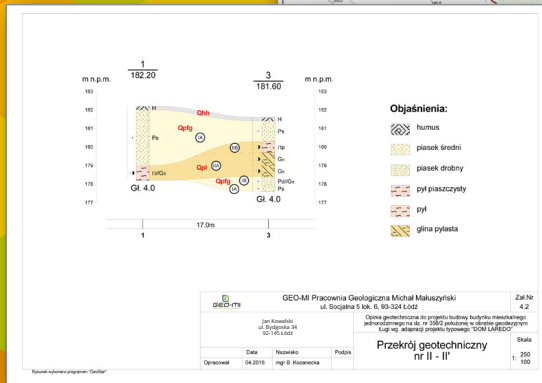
1
182.20

3
181.60

m n.p.m.

m n.p.m.

183
182
181
180
179
178
177

183
182
181
180
179
178
177

H
Ps
Qhh
Qpfg
IA
IIB
Qpl
IIA
IB
Ps//Gx
Gł. 4.0

H
Ps
Πp
Gn
Gn
Ps//Gx
Ps
Gł. 4.0

17.0m

1

3

Objaśnienia:

humus

piasek średni

piasek drobny

pył piaszczysty

pył

glina pylasta

GEO-MI

GEO-MI Pracownia Geologiczna Michał Małuszyński
ul. Socjalna 5 lok. 6, 93-324 Łódź

Zał.Nr
4.2

Jan Kowalski
ul. Bydgoska 34
92-145 Łódź

Opinia geotechniczna do projektu budowy budynku mieszkalnego jednorodzinnego na dz. nr 358/2 położonej w obrębie geodezyjnym Ługi wg. adaptacji projektu typowego "DOM LAREDO"

Przekrój geotechniczny
nr II - II'

Skala
1: 250
100

| | Data | Nazwisko | Podpis |
|---|---|---|---|
| Opracował | 04.2016 | mgr B. Kozanecka | |

Rysunek wykonano programem "GeoStar"